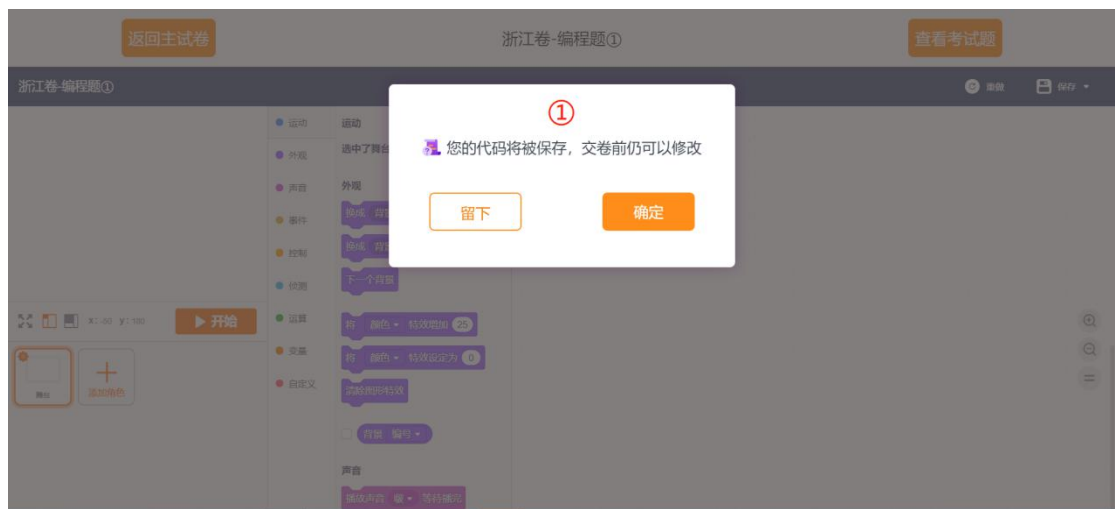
返回主试卷

浙江卷-编程题①

查看考试题

浙江卷-编程题①

重做

保存

运动
外观
声音
事件
控制
侦测
运算
变量
自定义

运动
选中了舞台
外观
换成 背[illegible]
换成 背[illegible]
下一个背景
将 颜色 特效增加 25
将 颜色 特效设定为 0
清除图形特效
背景 编号
声音
播放声音 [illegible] 等待播完

x: -30 y: 180
开始

舞台
添加角色

①

您的代码将被保存，交卷前仍可以修改

留下

确定